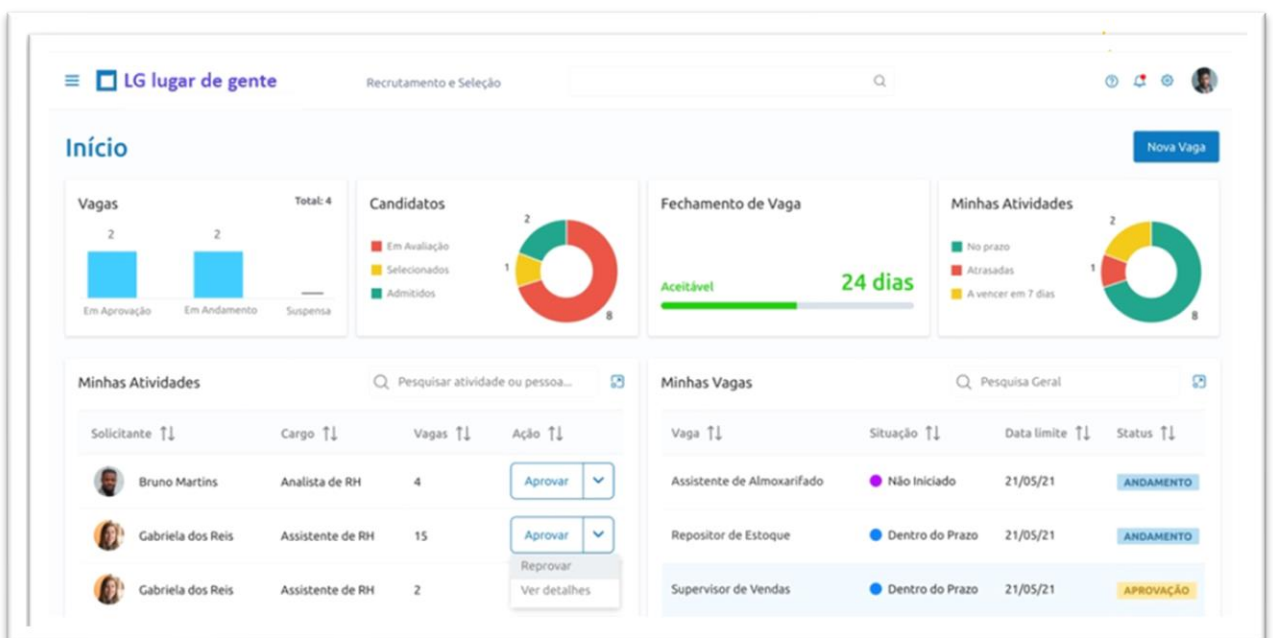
LG lugar de gente

Recrutamento e Seleção

Início

Nova Vaga

Vagas

Total: 4

2

2

Em Aprovação

Em Andamento

Suspensa

Candidatos

Em Avaliação

Selecionados

Admitidos

2

1

8

Fechamento de Vaga

Aceitável

24 dias

Minhas Atividades

No prazo

Atrasadas

A vencer em 7 dias

2

1

8

Minhas Atividades

Pesquisar atividade ou pessoa...

| Solicitante | Cargo | Vagas | Ação |
|---|---|---|---|
| Bruno Martins | Analista de RH | 4 | Aprovar |
| Gabriela dos Reis | Assistente de RH | 15 | Aprovar |
| Gabriela dos Reis | Assistente de RH | 2 | |

Reprovar

Ver detalhes

Minhas Vagas

Pesquisa Geral

| Vaga | Situação | Data limite | Status |
|---|---|---|---|
| Assistente de Almoxarifado | Não Iniciado | 21/05/21 | ANDAMENTO |
| Repositor de Estoque | Dentro do Prazo | 21/05/21 | ANDAMENTO |
| Supervisor de Vendas | Dentro do Prazo | 21/05/21 | APROVAÇÃO |